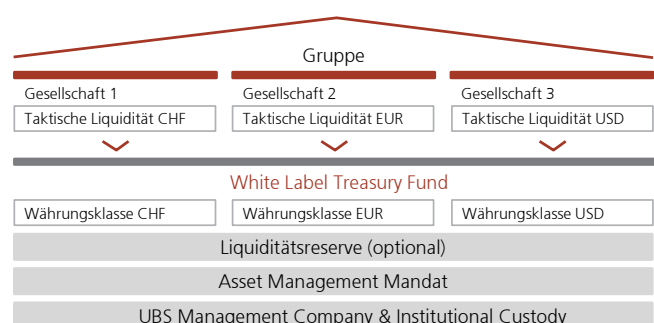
Gruppe

Gesellschaft 1
Taktische Liquidität CHF

Gesellschaft 2
Taktische Liquidität EUR

Gesellschaft 3
Taktische Liquidität USD

White Label Treasury Fund

Währungsklasse CHF

Währungsklasse EUR

Währungsklasse USD

Liquiditätsreserve (optional)

Asset Management Mandat

UBS Management Company & Institutional Custody